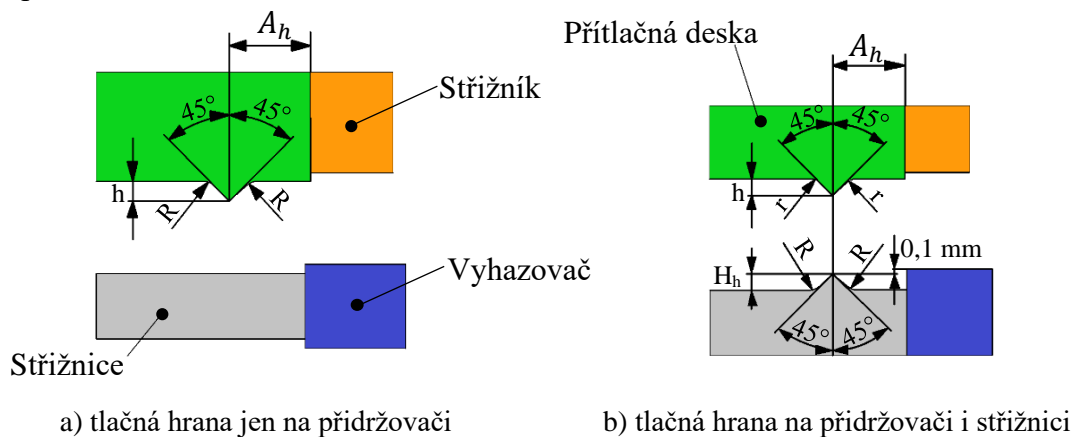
$A_h$

45° 45°

Střižník

h

R R

Vyhazovač

Střižnice

a) tlačná hrana jen na přidržovači

Přítlačná deska

$A_h$

45° 45°

h

r r

R R

0,1 mm

$H_h$

45° 45°

b) tlačná hrana na přidržovači i střižnici